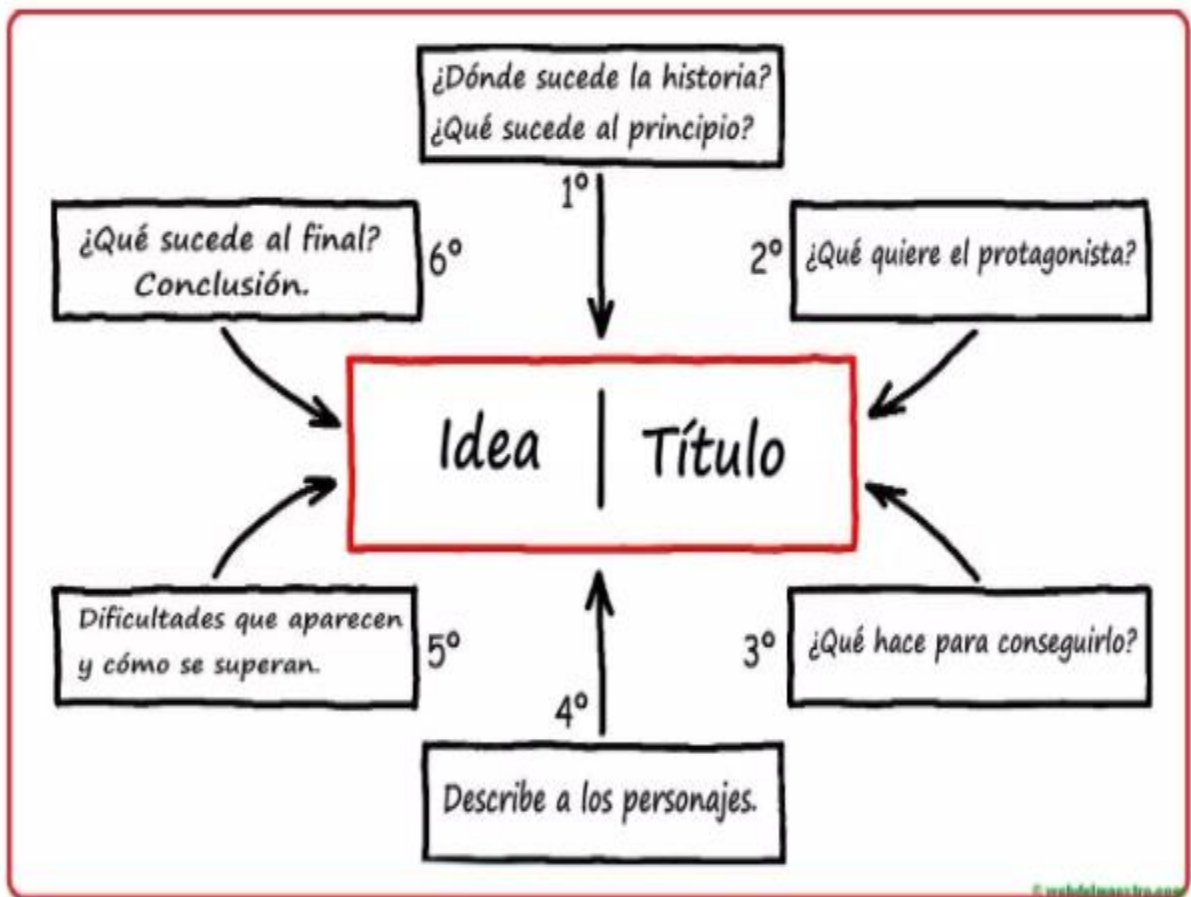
¿Dónde sucede la historia?
¿Qué sucede al principio?

1º

¿Qué sucede al final?
Conclusión.

6º

2º

¿Qué quiere el protagonista?

Idea | Título

Dificultades que aparecen
y cómo se superan.

5º

3º

¿Qué hace para conseguirlo?

4º

Describe a los personajes.

© webdelmaestro.com